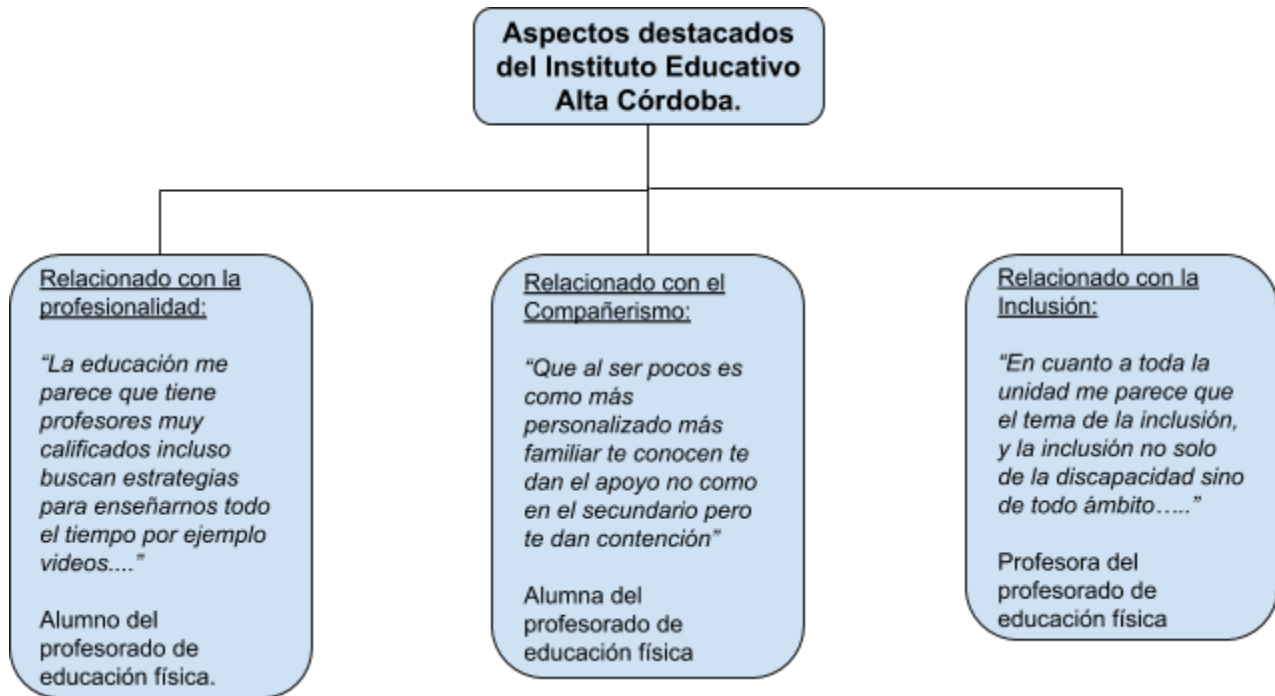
Aspectos destacados del Instituto Educativo Alta Córdoba.

Relacionado con la profesionalidad:

"La educación me parece que tiene profesores muy calificados incluso buscan estrategias para enseñarnos todo el tiempo por ejemplo videos...."

Alumno del profesorado de educación física.

Relacionado con el Compañerismo:

"Que al ser pocos es como más personalizado más familiar te conocen te dan el apoyo no como en el secundario pero te dan contención"

Alumna del profesorado de educación física

Relacionado con la Inclusión:

"En cuanto a toda la unidad me parece que el tema de la inclusión, y la inclusión no solo de la discapacidad sino de todo ámbito….."

Profesora del profesorado de educación física